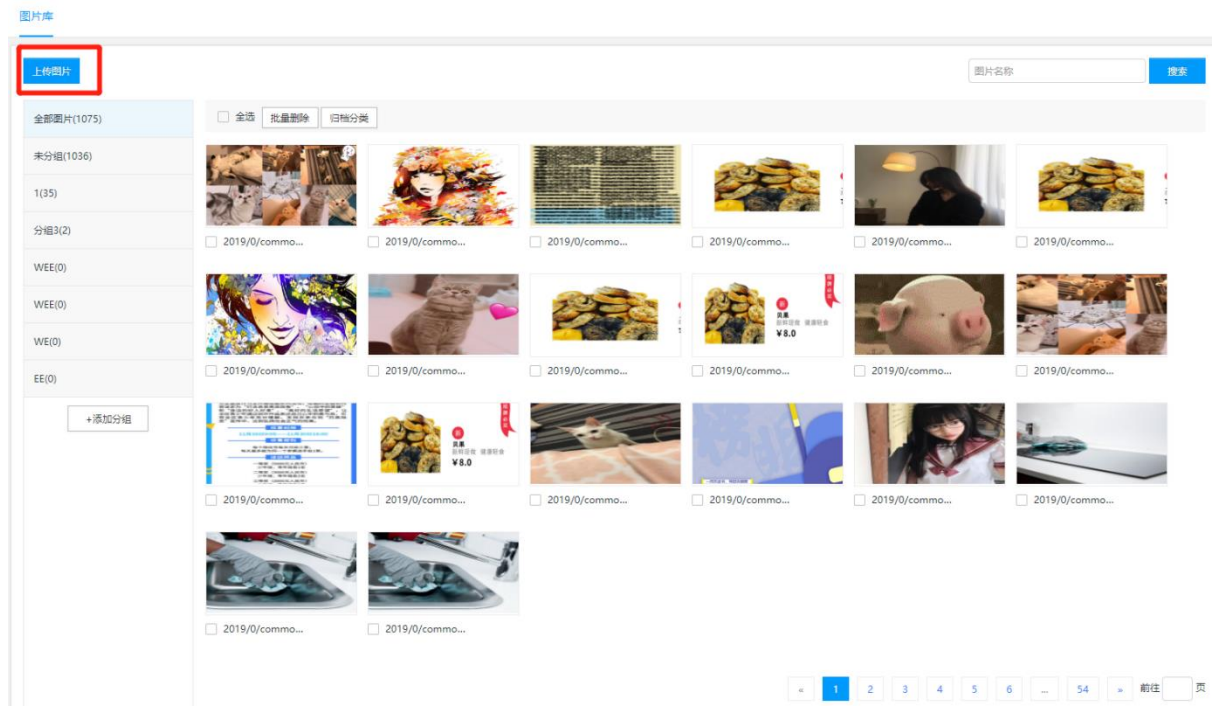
图片库

上传图片

图片名称

搜索

全部图片(1075)

未分组(1036)

1(35)

分组3(2)

WEE(0)

WEE(0)

WE(0)

EE(0)

+添加分组

全选 批量删除 归档分类

2019/0/commo...

2019/0/commo...

2019/0/commo...

2019/0/commo...

2019/0/commo...

2019/0/commo...

2019/0/commo...

2019/0/commo...

2019/0/commo...

¥8.0

2019/0/commo...

2019/0/commo...

2019/0/commo...

2019/0/commo...

¥8.0

2019/0/commo...

2019/0/commo...

2019/0/commo...

2019/0/commo...

2019/0/commo...

2019/0/commo...

2019/0/commo...

« 1 2 3 4 5 6 ... 54 » 前往 页